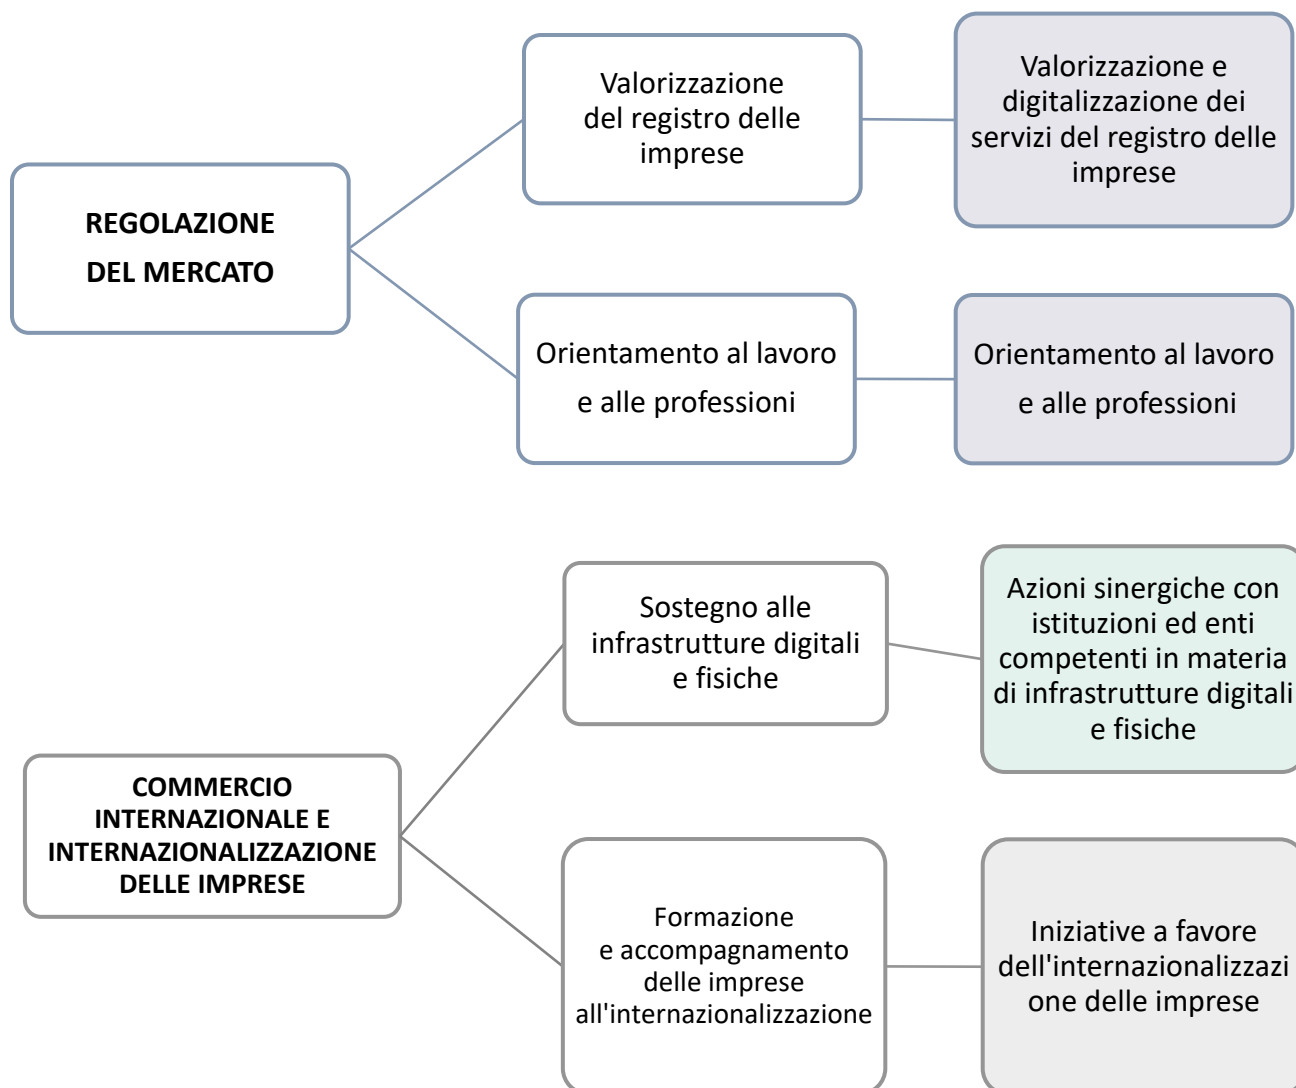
REGOLAZIONE DEL MERCATO

Valorizzazione del registro delle imprese

Valorizzazione e digitalizzazione dei servizi del registro delle imprese

Orientamento al lavoro e alle professioni

Orientamento al lavoro e alle professioni

COMMERCIO INTERNAZIONALE E INTERNAZIONALIZZAZIONE DELLE IMPRESE

Sostegno alle infrastrutture digitali e fisiche

Azioni sinergiche con istituzioni ed enti competenti in materia di infrastrutture digitali e fisiche

Formazione e accompagnamento delle imprese all'internazionalizzazione

Iniziative a favore dell'internazionalizzazi one delle imprese